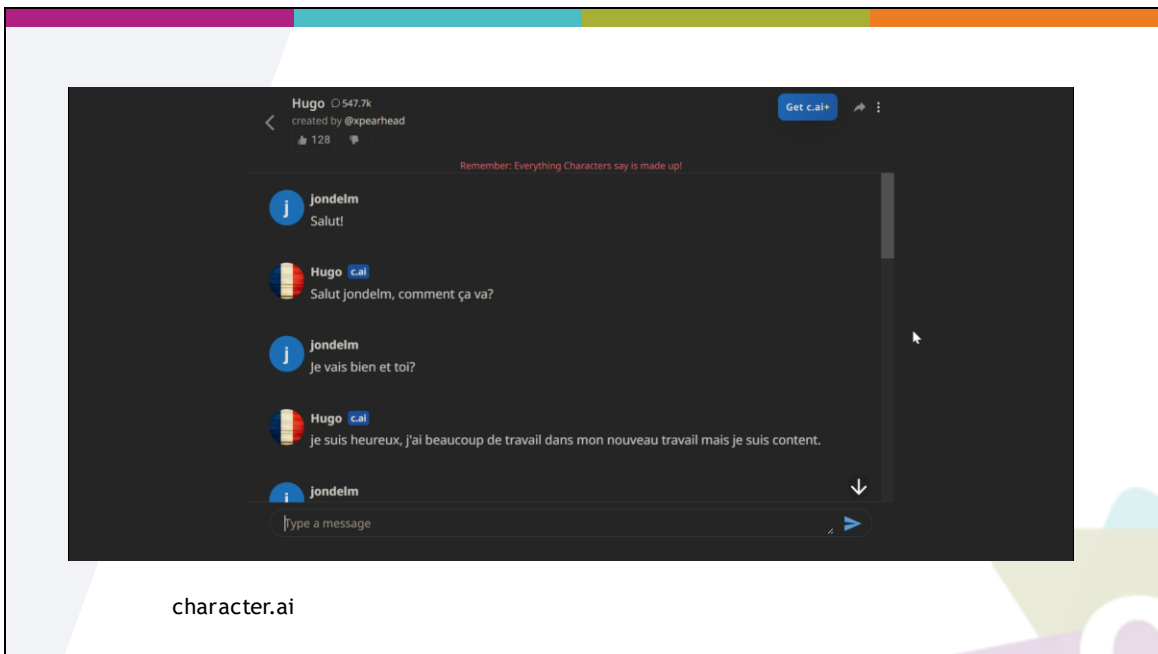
Hugo 547.7k
created by @xpearhead
128

Get c.ai+

Remember: Everything Characters say is made up!

j
jondelm
Salut!

Hugo c.ai
Salut jondelm, comment ça va?

j
jondelm
Je vais bien et toi?

Hugo c.ai
je suis heureux, j'ai beaucoup de travail dans mon nouveau travail mais je suis content.

j
jondelm

Type a message

character.ai